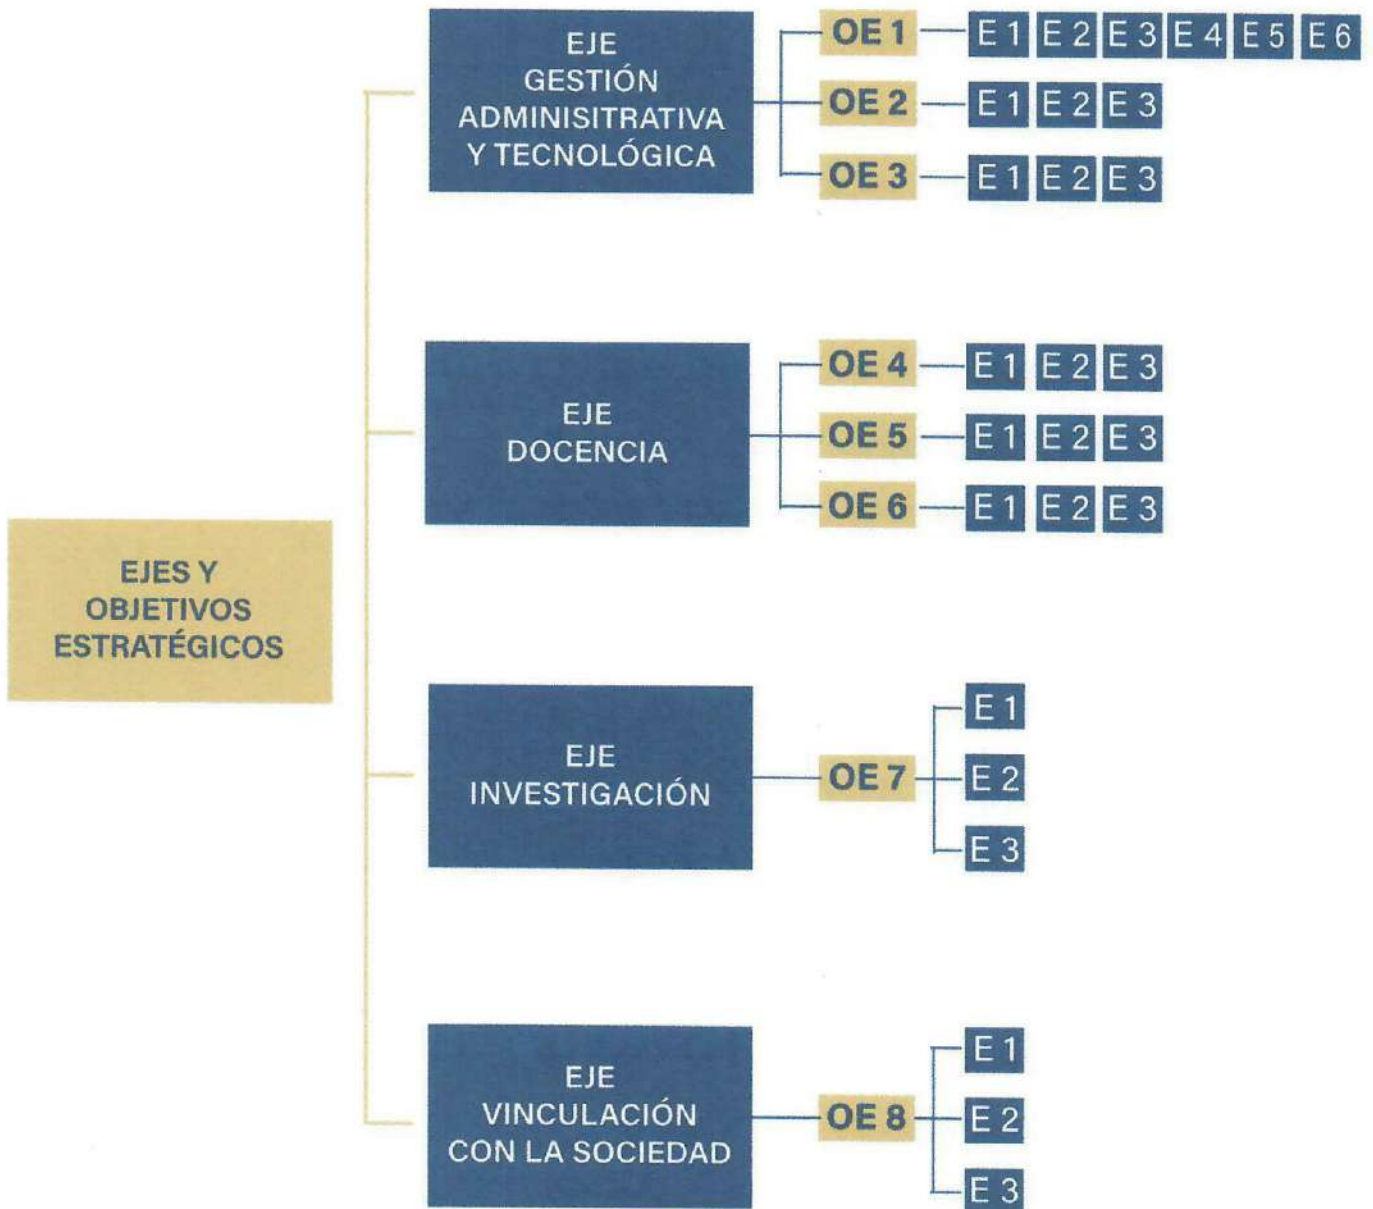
EJES Y OBJETIVOS ESTRATÉGICOS

EJE GESTIÓN ADMINISITRATIVA Y TECNOLÓGICA

OE 1 E 1 E 2 E 3 E 4 E 5 E 6

OE 2 E 1 E 2 E 3

OE 3 E 1 E 2 E 3

EJE DOCENCIA

OE 4 E 1 E 2 E 3

OE 5 E 1 E 2 E 3

OE 6 E 1 E 2 E 3

EJE INVESTIGACIÓN

OE 7 E 1 E 2 E 3

EJE VINCULACIÓN CON LA SOCIEDAD

OE 8 E 1 E 2 E 3